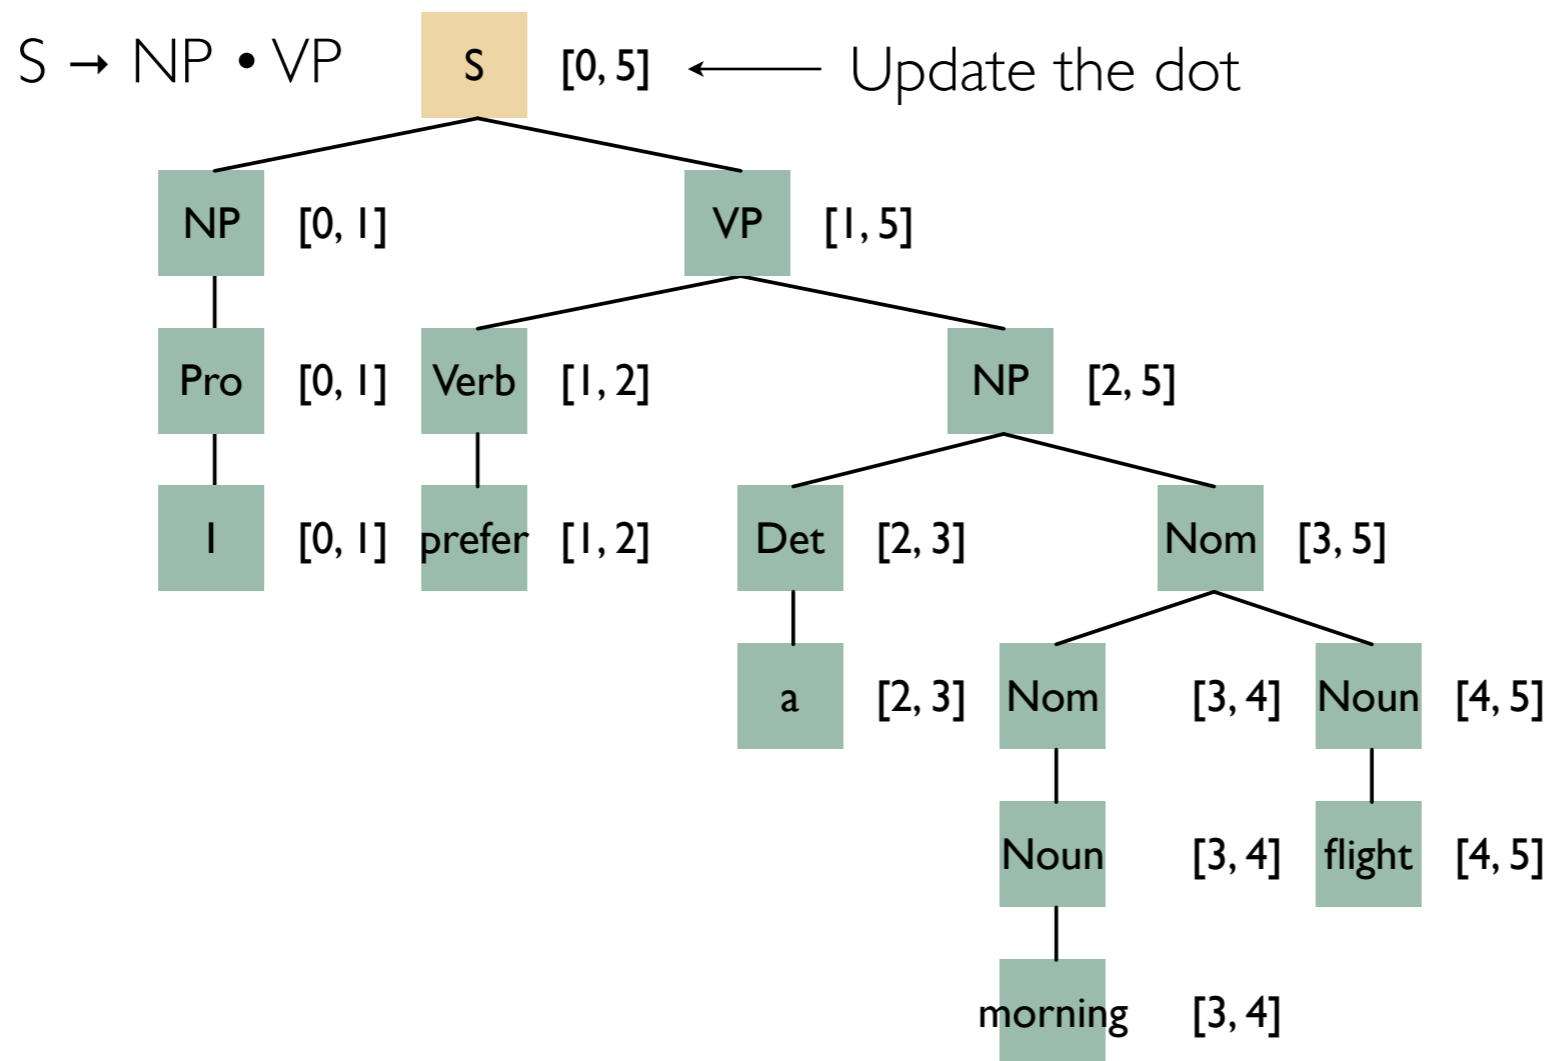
S → NP • VP

S [0, 5] ⟵ Update the dot

NP [0, 1]

VP [1, 5]

Pro [0, 1]

Verb [1, 2]

NP [2, 5]

I [0, 1]

prefer [1, 2]

Det [2, 3]

Nom [3, 5]

a [2, 3]

Nom [3, 4]

Noun [4, 5]

Noun [3, 4]

flight [4, 5]

morning [3, 4]